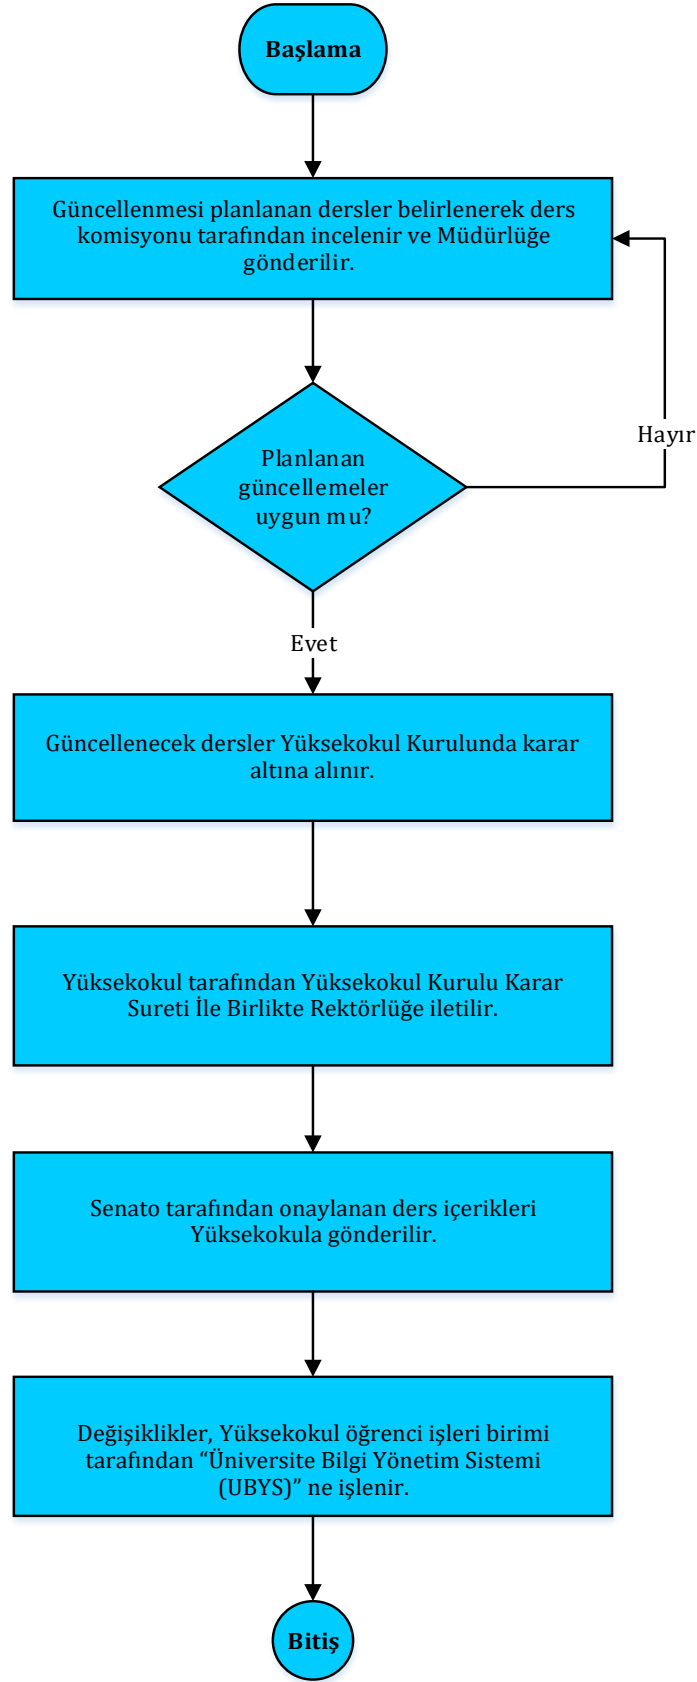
Başlama

Güncellenmesi planlanan dersler belirlenerek ders komisyonu tarafından incelenir ve Müdürlüğe gönderilir.

Planlanan güncellemeler uygun mu?

Hayır

Evet

Güncellenecek dersler Yüksekokul Kurulunda karar altına alınır.

Yüksekokul tarafından Yüksekokul Kurulu Karar Sureti İle Birlikte Rektörlüğe iletilir.

Senato tarafından onaylanan ders içerikleri Yüksekokula gönderilir.

Değişiklikler, Yüksekokul öğrenci işleri birimi tarafından “Üniversite Bilgi Yönetim Sistemi (UBYS)” ne işlenir.

Bitiş